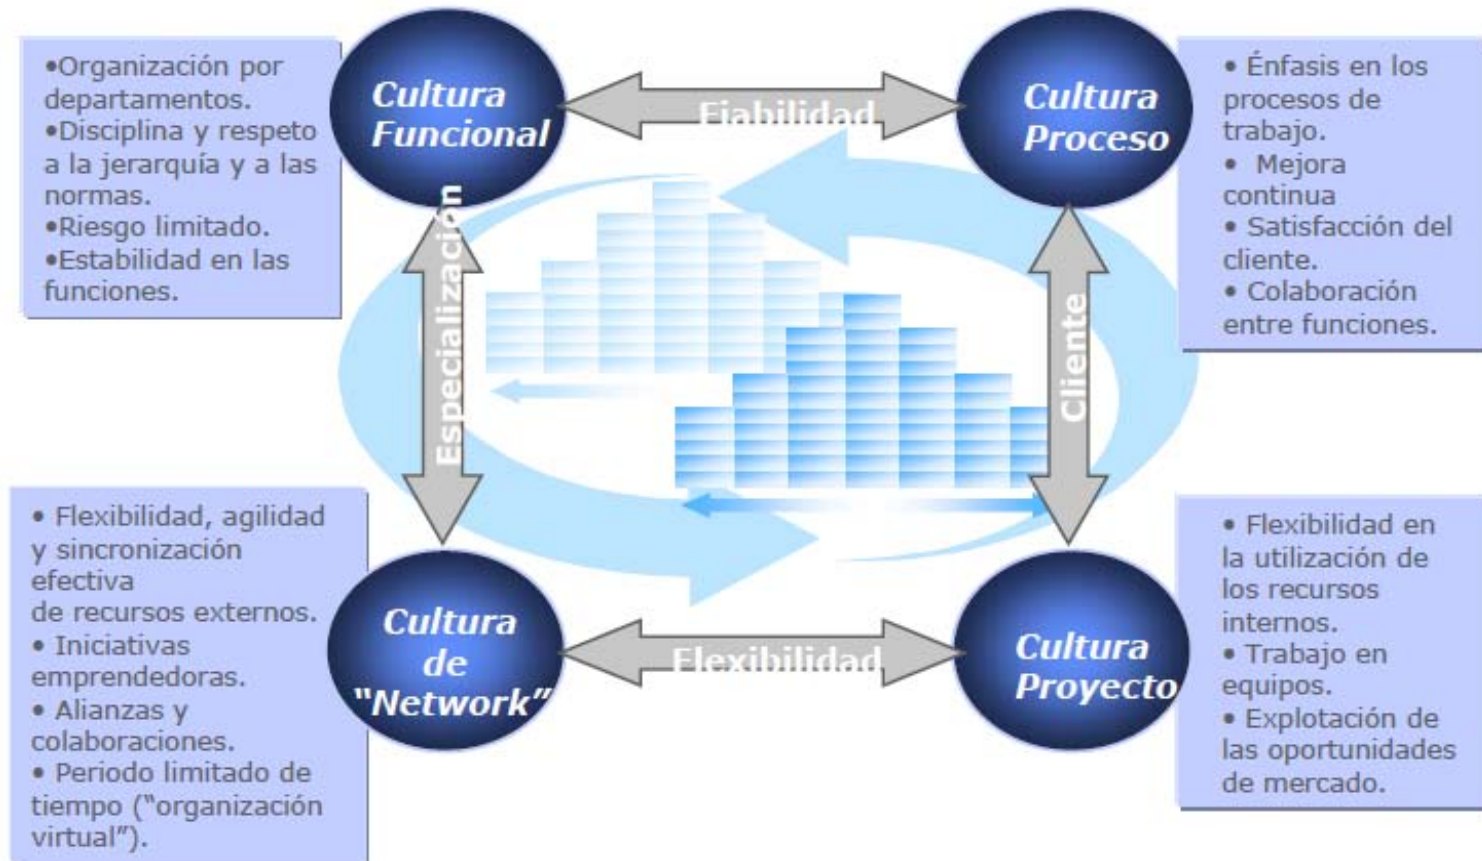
•Organización por departamentos.
•Disciplina y respeto a la jerarquía y a las normas.
•Riesgo limitado.
•Estabilidad en las funciones.

Cultura Funcional

Fiabilidad

Cultura Proceso

• Énfasis en los procesos de trabajo.
• Mejora continua
• Satisfacción del cliente.
• Colaboración entre funciones.

Especialización

Cliente

• Flexibilidad, agilidad y sincronización efectiva de recursos externos.
• Iniciativas emprendedoras.
• Alianzas y colaboraciones.
• Periodo limitado de tiempo ("organización virtual").

Cultura de "Network"

Flexibilidad

Cultura Proyecto

• Flexibilidad en la utilización de los recursos internos.
• Trabajo en equipos.
• Explotación de las oportunidades de mercado.